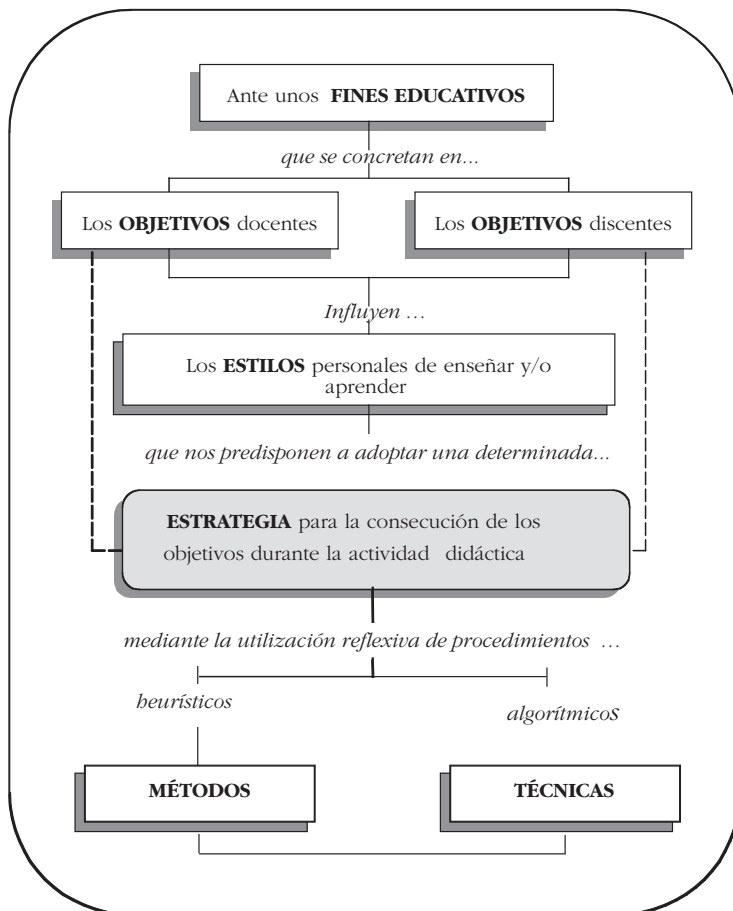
Ante unos **FINES EDUCATIVOS**

*que se concretan en...*

Los **OBJETIVOS** docentes

Los **OBJETIVOS** discentes

*Influyen …*

Los **ESTILOS** personales de enseñar y/o aprender

*que nos predisponen a adoptar una determinada...*

**ESTRATEGIA** para la consecución de los objetivos durante la actividad didáctica

*mediante la utilización reflexiva de procedimientos …*

*heurísticos*

*algorítmicos*

**MÉTODOS**

**TÉCNICAS**